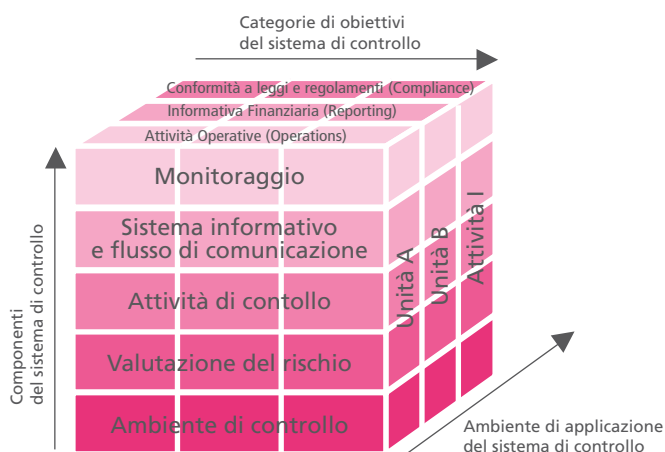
Categorie di obiettivi del sistema di controllo

Conformità a leggi e regolamenti (Compliance)
Informativa Finanziaria (Reporting)
Attività Operative (Operations)

Monitoraggio
Sistema informativo e flusso di comunicazione
Attività di contollo
Valutazione del rischio
Ambiente di controllo

Unità A
Unità B
Attività I

Componenti del sistema di controllo

Ambiente di applicazione del sistema di controllo